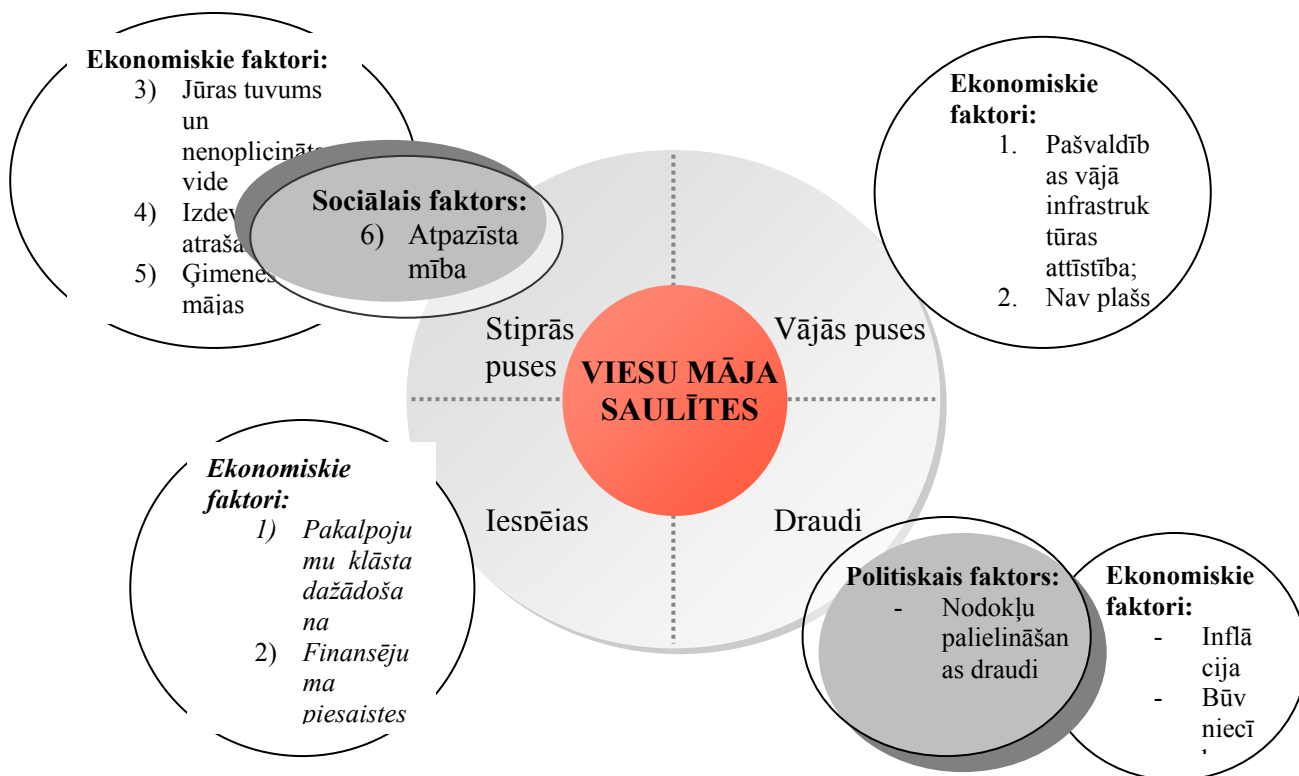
Ekonomiskie faktori:
3) Jūras tuvums un nenoplicināt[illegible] vide
4) Izdev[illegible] atraša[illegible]
5) Ģimenes mājas

Sociālais faktors:
6) Atpazīstamība

Ekonomiskie faktori:
1. Pašvaldības vājā infrastruktūras attīstība;
2. Nav plašs

Stiprās puses

Vājās puses

VIESU MĀJA SAULĪTES

Ekonomiskie faktori:
1) Pakalpojumu klāsta dažādošana
2) Finansējuma piesaistes

Iespējas

Draudi

Politiskais faktors:
- Nodokļu palielināšanas draudi

Ekonomiskie faktori:
- Inflācija
- Būvniecī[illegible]